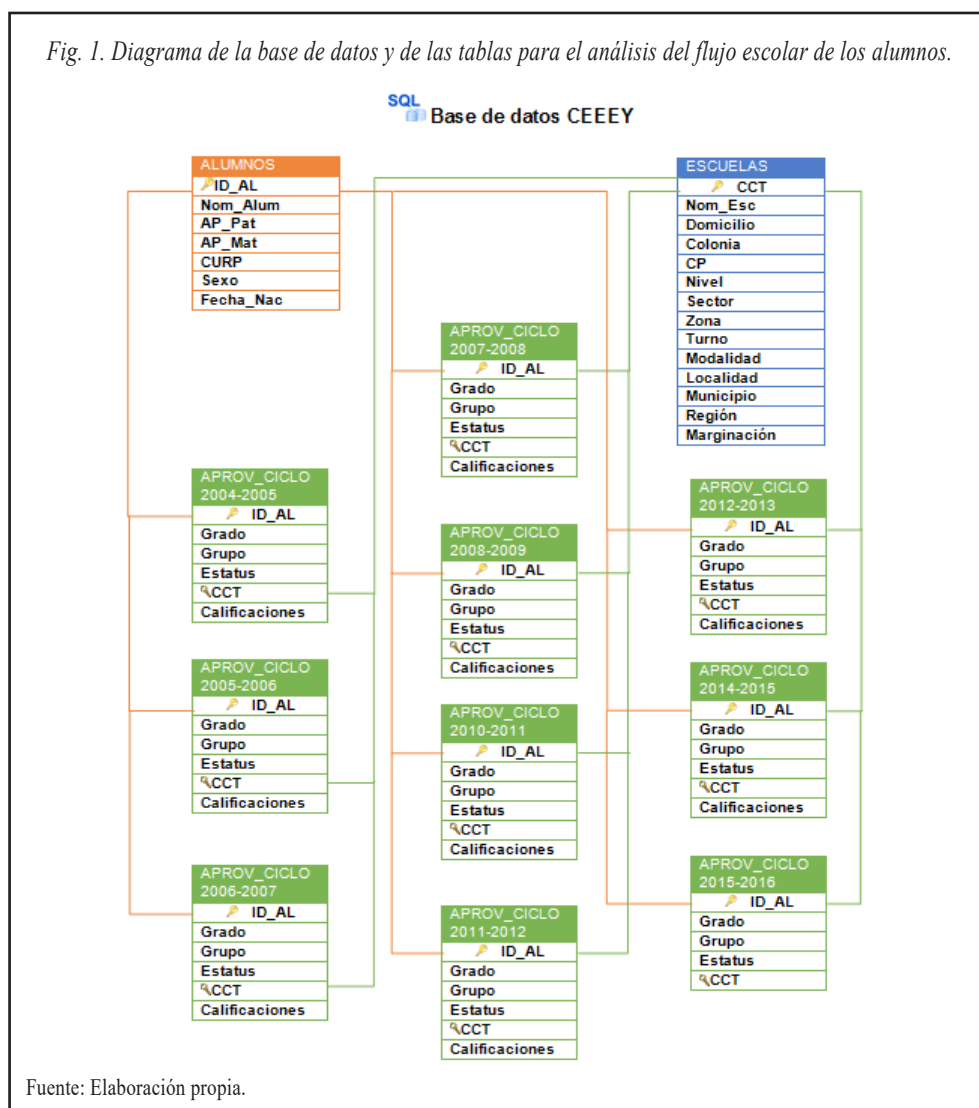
Fig. 1. Diagrama de la base de datos y de las tablas para el análisis del flujo escolar de los alumnos.

SQL Base de datos CEEEY

ALUMNOS
ID_AL
Nom_Alum
AP_Pat
AP_Mat
CURP
Sexo
Fecha_Nac

ESCUELAS
CCT
Nom_Esc
Domicilio
Colonia
CP
Nivel
Sector
Zona
Turno
Modalidad
Localidad
Municipio
Región
Marginación

APROV_CICLO 2007-2008
ID_AL
Grado
Grupo
Estatus
CCT
Calificaciones

APROV_CICLO 2004-2005
ID_AL
Grado
Grupo
Estatus
CCT
Calificaciones

APROV_CICLO 2012-2013
ID_AL
Grado
Grupo
Estatus
CCT
Calificaciones

APROV_CICLO 2008-2009
ID_AL
Grado
Grupo
Estatus
CCT
Calificaciones

APROV_CICLO 2005-2006
ID_AL
Grado
Grupo
Estatus
CCT
Calificaciones

APROV_CICLO 2010-2011
ID_AL
Grado
Grupo
Estatus
CCT
Calificaciones

APROV_CICLO 2014-2015
ID_AL
Grado
Grupo
Estatus
CCT
Calificaciones

APROV_CICLO 2006-2007
ID_AL
Grado
Grupo
Estatus
CCT
Calificaciones

APROV_CICLO 2011-2012
ID_AL
Grado
Grupo
Estatus
CCT
Calificaciones

APROV_CICLO 2015-2016
ID_AL
Grado
Grupo
Estatus
CCT

Fuente: Elaboración propia.